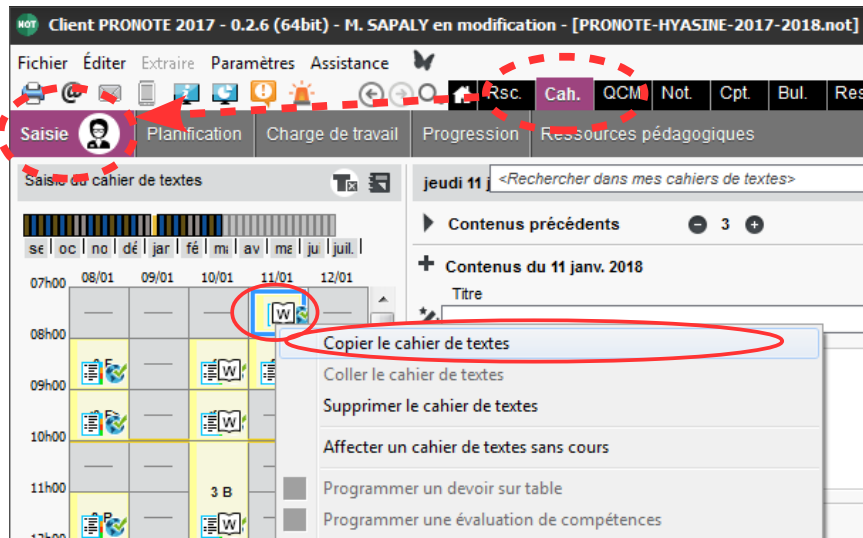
Client PRONOTE 2017 - 0.2.6 (64bit) - M. SAPALY en modification - [PRONOTE-HYASINE-2017-2018.not]

Fichier Éditer Extraire Paramètres Assistance

Rsc. Cah. QCM Not. Cpt. Bul. Res

Saisie Planification Charge de travail Progression Ressources pédagogiques

Saisie du cahier de textes

se oc no dé jar fé ma av ma ju juil.

07h00 08/01 09/01 10/01 11/01 12/01

08h00

09h00

10h00

11h00

3 B

jeudi 11 j <Rechercher dans mes cahiers de textes>

Contenus précédents 3

Contenus du 11 janv. 2018

Titre

Copier le cahier de textes

Coller le cahier de textes

Supprimer le cahier de textes

Affecter un cahier de textes sans cours

Programmer un devoir sur table

Programmer une évaluation de compétences